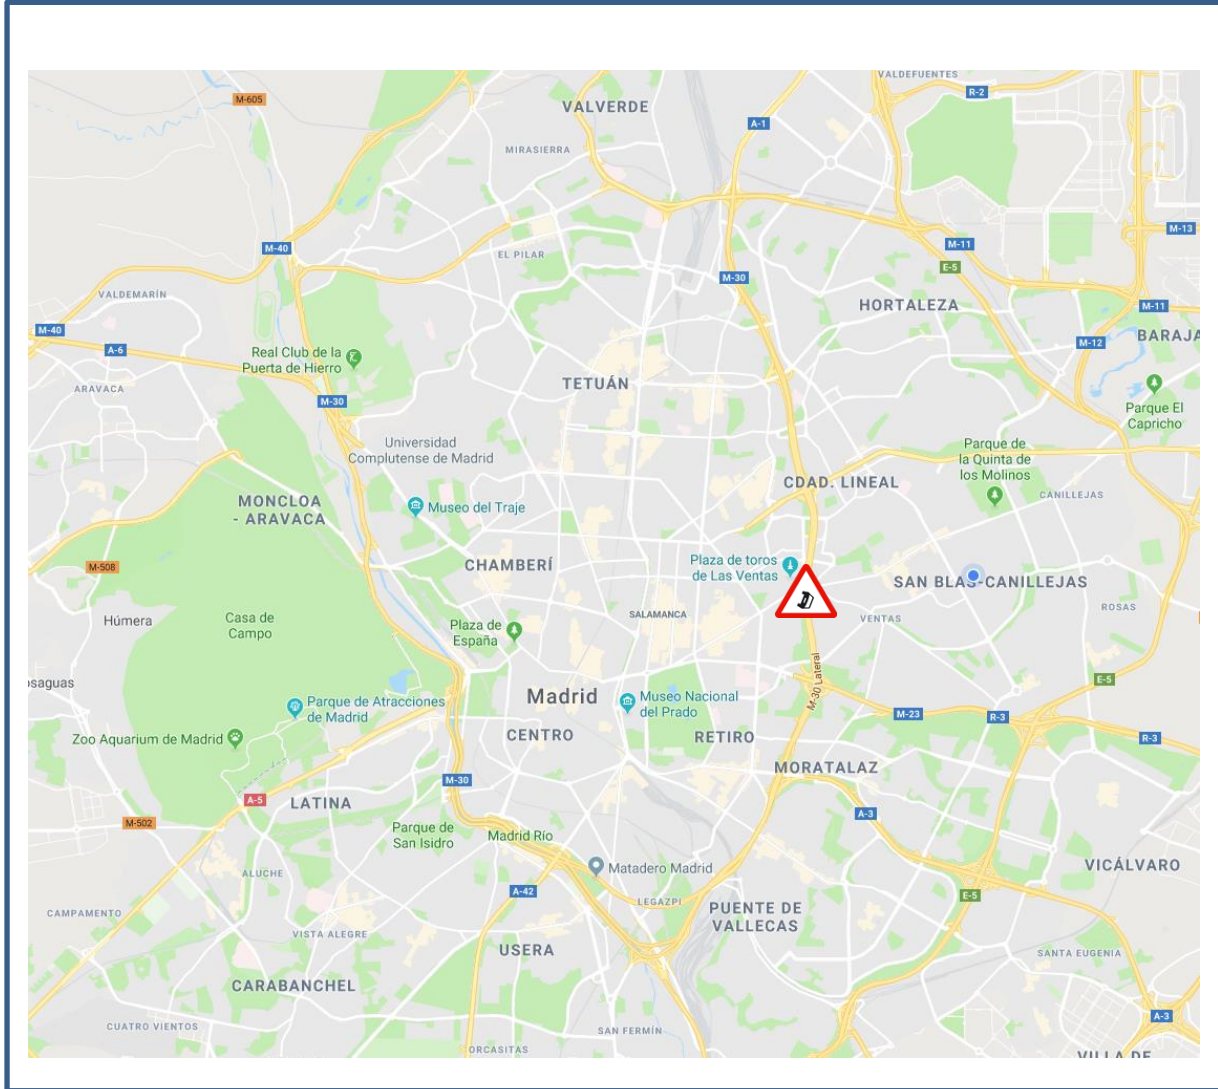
VALDEFUENTES
M-605
VALVERDE
R-2
A-1
MIRASIERRA
M-13
M-40
EL PILAR
M-11
E-5
M-30
HORTALEZA
VALDEMARÍN
M-11
M-40
M-12
BARAJA
A-6
Real Club de la Puerta de Hierro
ARAVACA
TETUÁN
Parque El Capricho
M-30
Universidad Complutense de Madrid
Parque de la Quinta de los Molinos
CDAD. LINEAL
CANILLEJAS
MONCLOA - ARAVACA
Museo del Traje
M-508
CHAMBERÍ
Plaza de toros de Las Ventas
SAN BLAS-CANILLEJAS
ROSAS
SALAMANCA
VENTAS
Húmera
Casa de Campo
Plaza de España
osaguas
M-30 Lateral
E-5
Madrid
Museo Nacional del Prado
Parque de Atracciones de Madrid
M-23
R-3
R-3
CENTRO
RETIRO
Zoo Aquarium de Madrid
MORATALAZ
M-30
A-5
LATINA
A-3
M-502
Parque de San Isidro
Madrid Río
Matadero Madrid
VICÁLVARO
ALUCHE
A-42
E-5
LEGAZPI
PUENTE DE VALLECAS
CAMPAMENTO
VISTA ALEGRE
USERA
SANTA EUGENIA
CARABANCHEL
A-3
CUATRO VIENTOS
SAN FERMÍN
ORCASITAS
VILLA DE